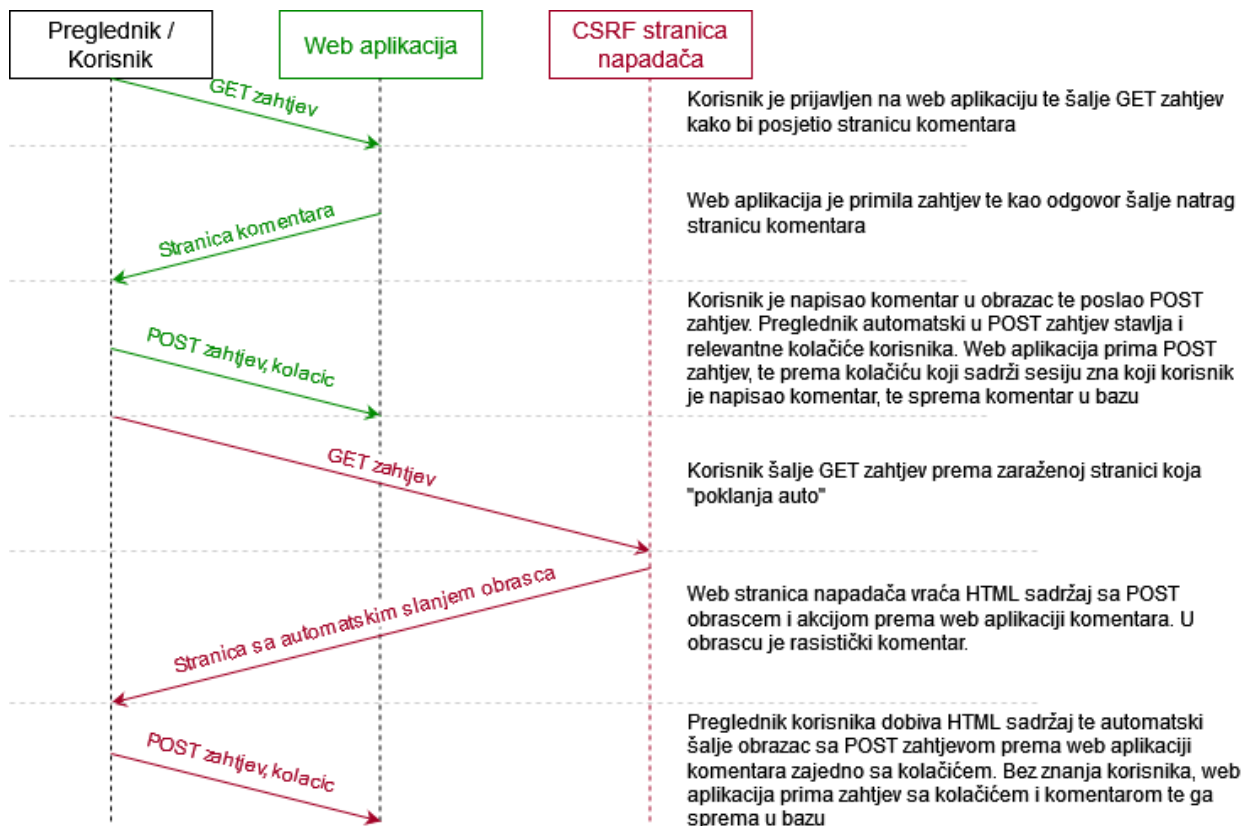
Preglednik / Korisnik

Web aplikacija

CSRF stranica napadača

GET zahtjev

Korisnik je prijavljen na web aplikaciju te šalje GET zahtjev kako bi posjetio stranicu komentara

Stranica komentara

Web aplikacija je primila zahtjev te kao odgovor šalje natrag stranicu komentara

POST zahtjev, kolacic

Korisnik je napisao komentar u obrazac te poslao POST zahtjev. Preglednik automatski u POST zahtjev stavlja i relevantne kolačiće korisnika. Web aplikacija prima POST zahtjev, te prema kolačiću koji sadrži sesiju zna koji korisnik je napisao komentar, te sprema komentar u bazu

GET zahtjev

Korisnik šalje GET zahtjev prema zaraženoj stranici koja "poklanja auto"

Stranica sa automatskim slanjem obrasca

Web stranica napadača vraća HTML sadržaj sa POST obrascem i akcijom prema web aplikaciji komentara. U obrascu je rasistički komentar.

POST zahtjev, kolacic

Preglednik korisnika dobiva HTML sadržaj te automatski šalje obrazac sa POST zahtjevom prema web aplikaciji komentara zajedno sa kolačićem. Bez znanja korisnika, web aplikacija prima zahtjev sa kolačićem i komentarom te ga sprema u bazu